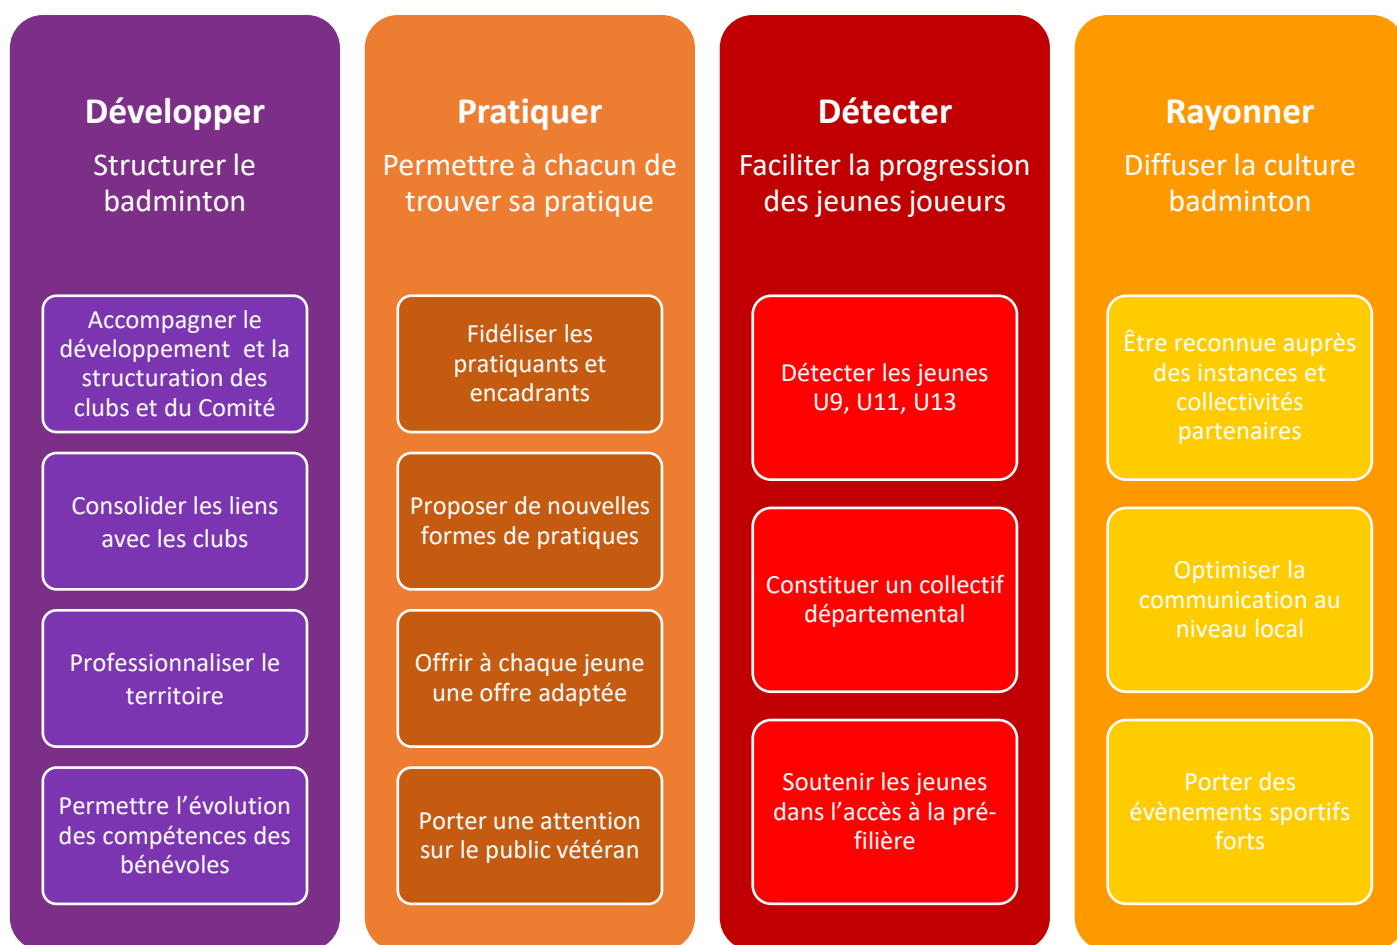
**Développer**

Structurer le badminton

Accompagner le développement et la structuration des clubs et du Comité

Consolider les liens avec les clubs

Professionnaliser le territoire

Permettre l'évolution des compétences des bénévoles

**Pratiquer**

Permettre à chacun de trouver sa pratique

Fidéliser les pratiquants et encadrants

Proposer de nouvelles formes de pratiques

Offrir à chaque jeune une offre adaptée

Porter une attention sur le public vétéran

**Détecter**

Faciliter la progression des jeunes joueurs

Détecter les jeunes U9, U11, U13

Constituer un collectif départemental

Soutenir les jeunes dans l'accès à la pré-filière

**Rayonner**

Diffuser la culture badminton

Être reconnue auprès des instances et collectivités partenaires

Optimiser la communication au niveau local

Porter des évènements sportifs forts